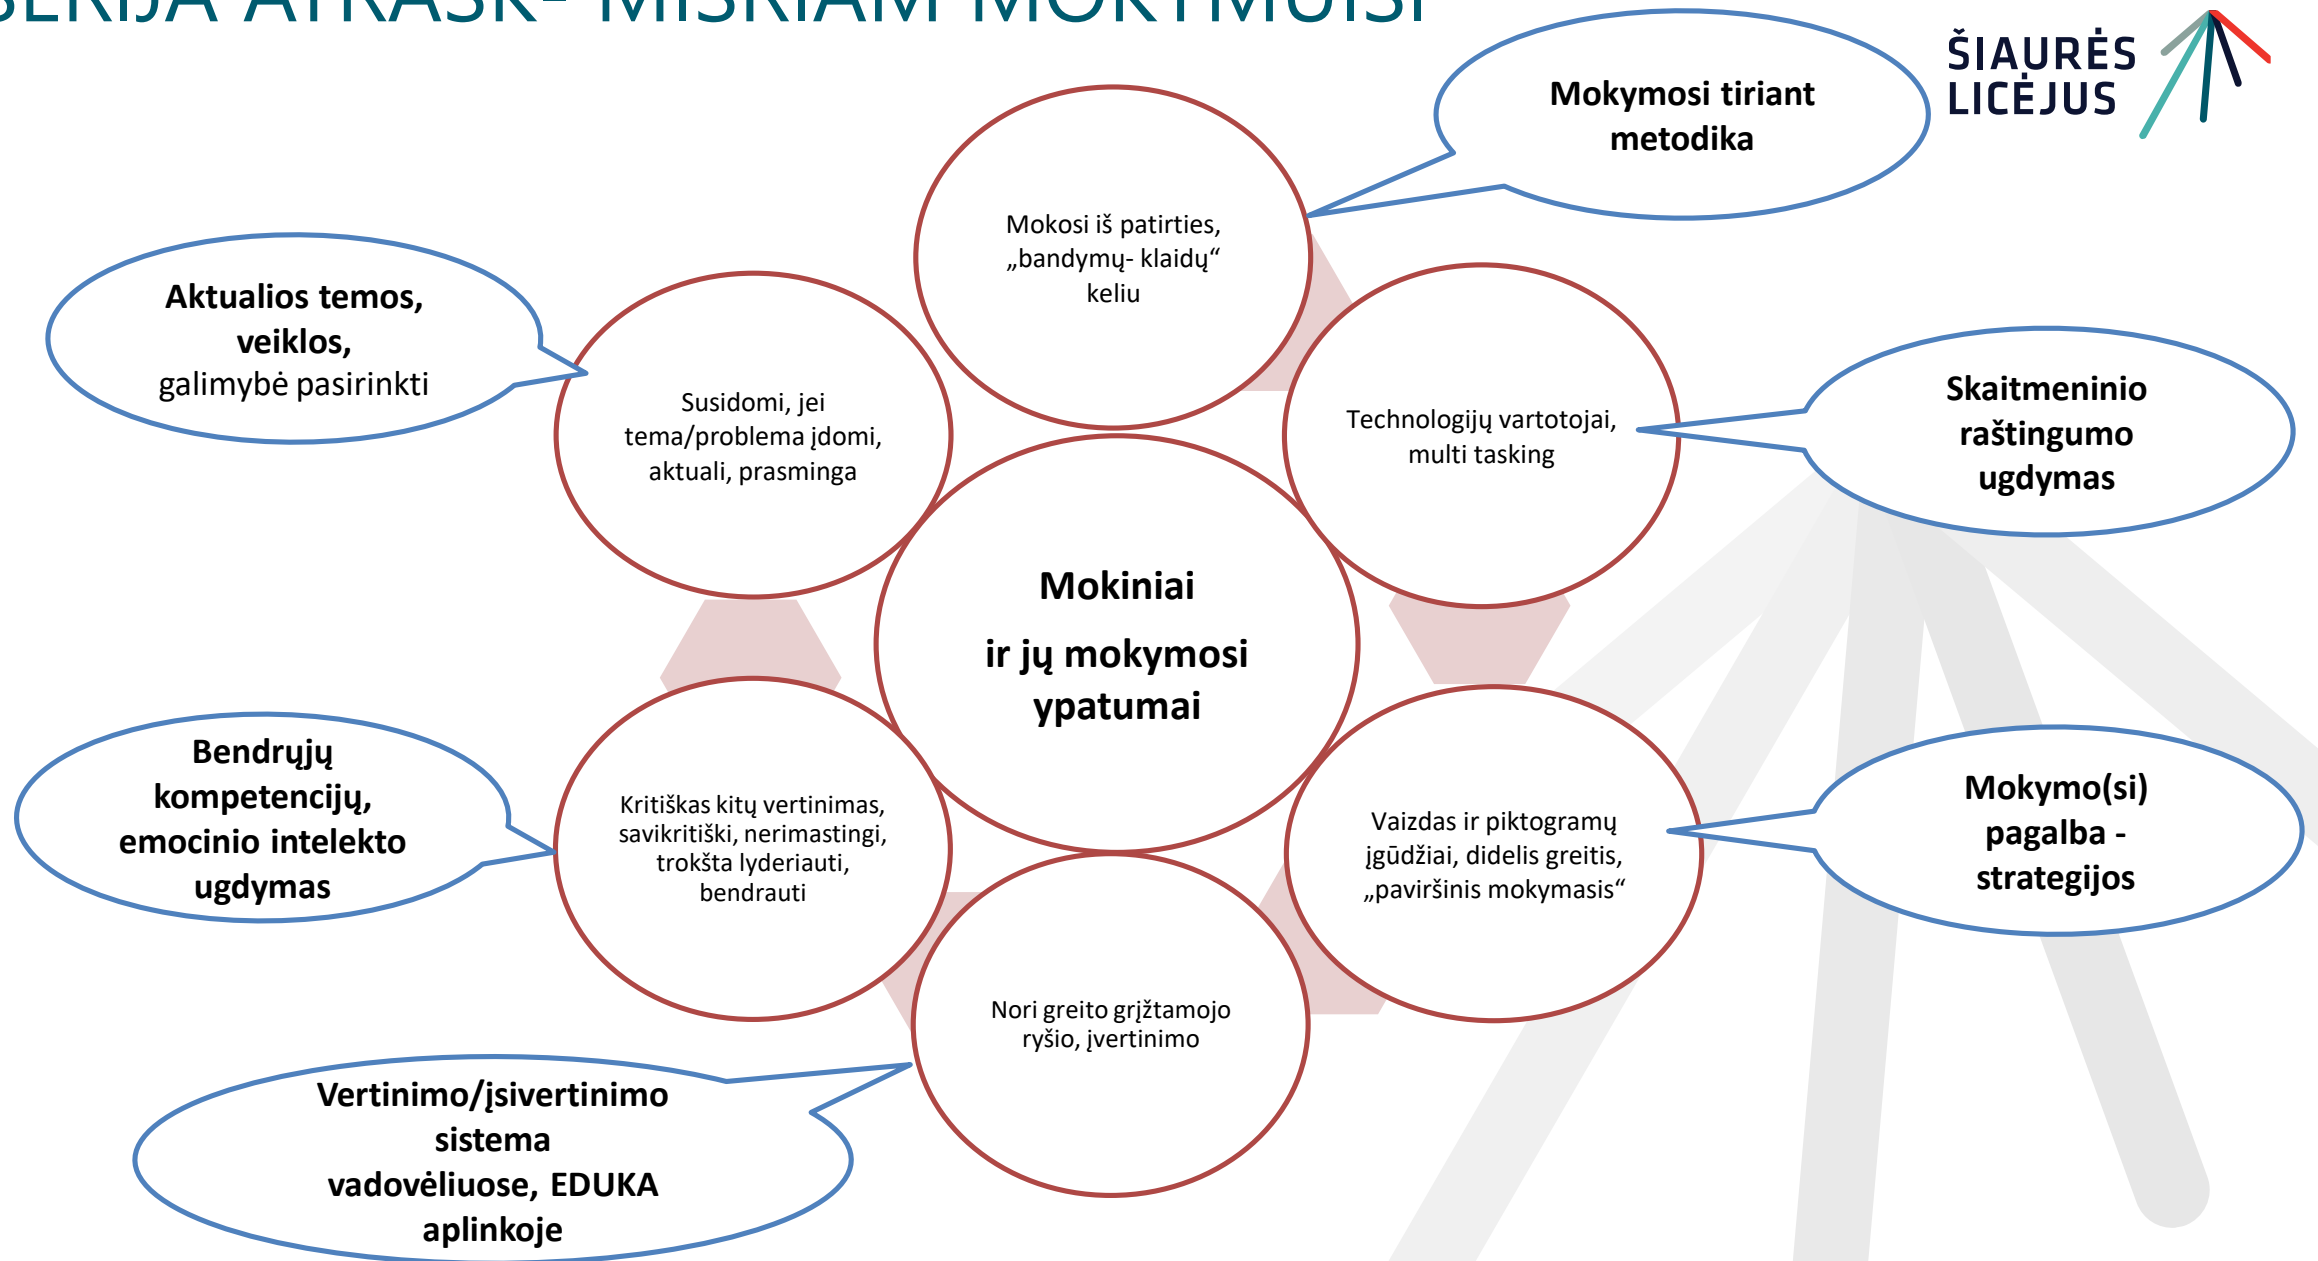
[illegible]

ŠIAURĖS LICĖJUS

Mokymosi tiriant metodika

Aktualios temos, veiklos, galimybė pasirinkti

Mokosi iš patirties, „bandymų- klaidų“ keliu

Susidomi, jei tema/problema įdomi, aktuali, prasminga

Technologijų vartotojai, multi tasking

Skaitmeninio raštingumo ugdymas

Mokiniai

ir jų mokymosi ypatumai

Bendrųjų kompetencijų, emocinio intelekto ugdymas

Kritiškas kitų vertinimas, savikritiški, nerimastingi, trokšta lyderiauti, bendrauti

Vaizdas ir piktogramų įgūdžiai, didelis greitis, „paviršinis mokymasis“

Mokymo(si) pagalba - strategijos

Nori greito grįžtamojo ryšio, įvertinimo

Vertinimo/įsivertinimo sistema vadovėliuose, EDUKA aplinkoje